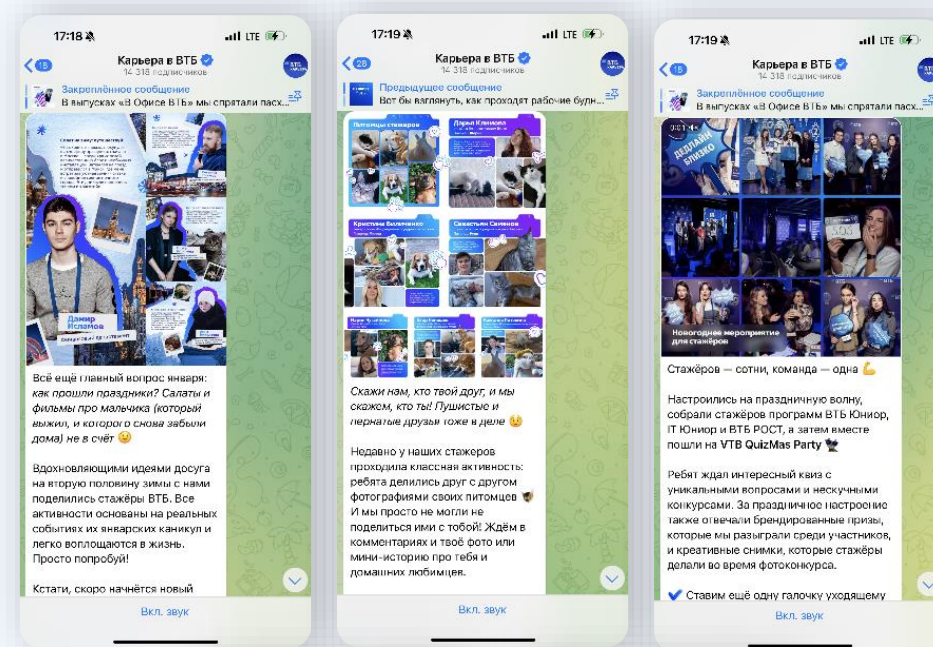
17:18

LTE

18

Карьера в ВТБ
14 318 подписчиков

Закреплённое сообщение
В выпусках «В Офисе ВТБ» мы спрятали пасх...

Дамир Исламов

Всё ещё главный вопрос января: *как прошли праздники? Салаты и фильмы про мальчика (который выжил, и которого снова забыли дома) не в счёт* 😉

Вдохновляющими идеями досуга на вторую половину зимы с нами поделились стажёры ВТБ. Все активности основаны на реальных событиях их январских каникул и легко воплощаются в жизнь. Просто попробуй!

Кстати, скоро начнётся новый

Вкл. звук

17:19

LTE

28

Карьера в ВТБ
14 318 подписчиков

Предыдущее сообщение
Вот бы взглянуть, как проходят рабочие будн...

Питомцы стажеров

Дарья Климова

Кристина Валенченко

Севастьян Семенов

*Скажи нам, кто твой друг, и мы скажем, кто ты! Пушистые и пернатые друзья тоже в деле* 😉

Недавно у наших стажеров проходила классная активность: ребята делились друг с другом фотографиями своих питомцев
И мы просто не могли не поделиться ими с тобой! Ждём в комментариях и твоё фото или мини-историю про тебя и домашних любимцев.

Вкл. звук

17:19

LTE

18

Карьера в ВТБ
14 318 подписчиков

Закреплённое сообщение
В выпусках «В Офисе ВТБ» мы спрятали пасх...

ДЕДЛАЙН БЛИЗКО

Новогоднее мероприятие для стажёров

Стажёров — сотни, команда — одна 💪

Настроились на праздничную волну, собрали стажёров программ ВТБ Юниор, IT Юниор и ВТБ РОСТ, а затем вместе пошли на **VTB QuizMas Party**

Ребят ждал интересный квиз с уникальными вопросами и нескучными конкурсами. За праздничное настроение также отвечали брендированные призы, которые мы разыграли среди участников, и креативные снимки, которые стажёры делали во время фотоконкурса.

✔️ Ставим ещё одну галочку уходящему

Вкл. звук